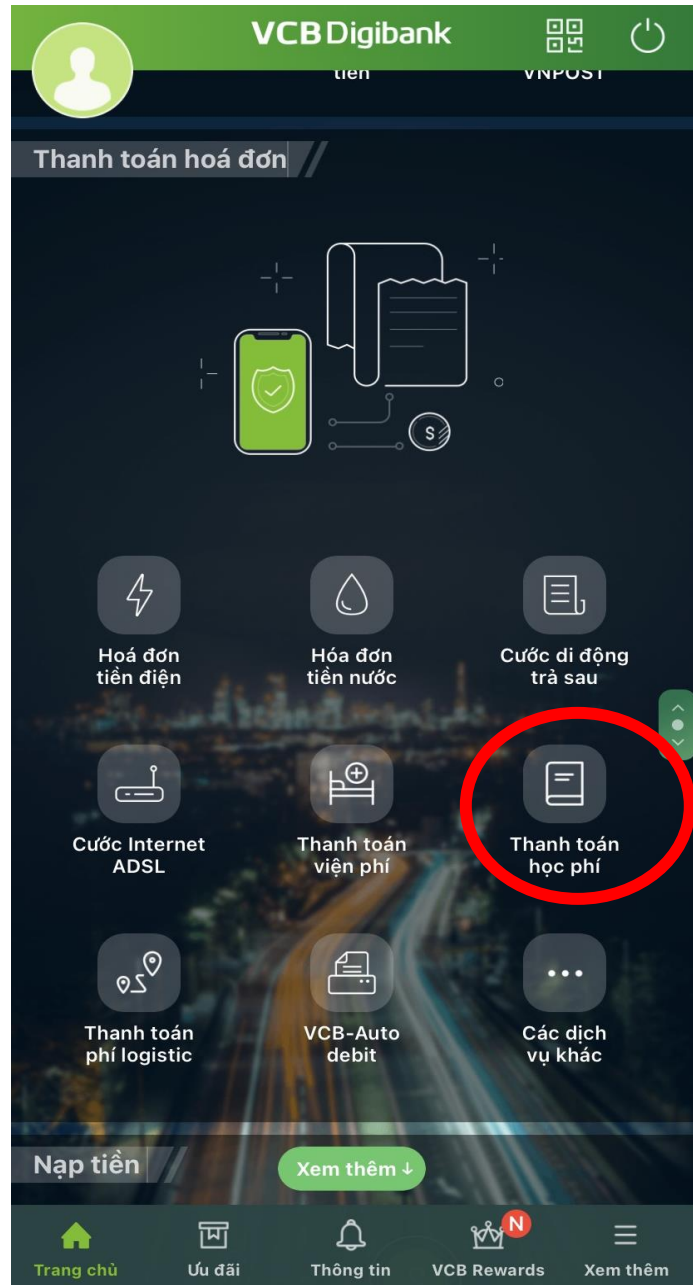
VCB Digibank

tiền

VNPOST

Thanh toán hoá đơn

Hoá đơn tiền điện

Hóa đơn tiền nước

Cước di động trả sau

Cước Internet ADSL

Thanh toán viện phí

Thanh toán học phí

Thanh toán phí logistic

VCB-Auto debit

Các dịch vụ khác

Nạp tiền

Xem thêm ↓

Trang chủ

Ưu đãi

Thông tin

N

VCB Rewards

Xem thêm